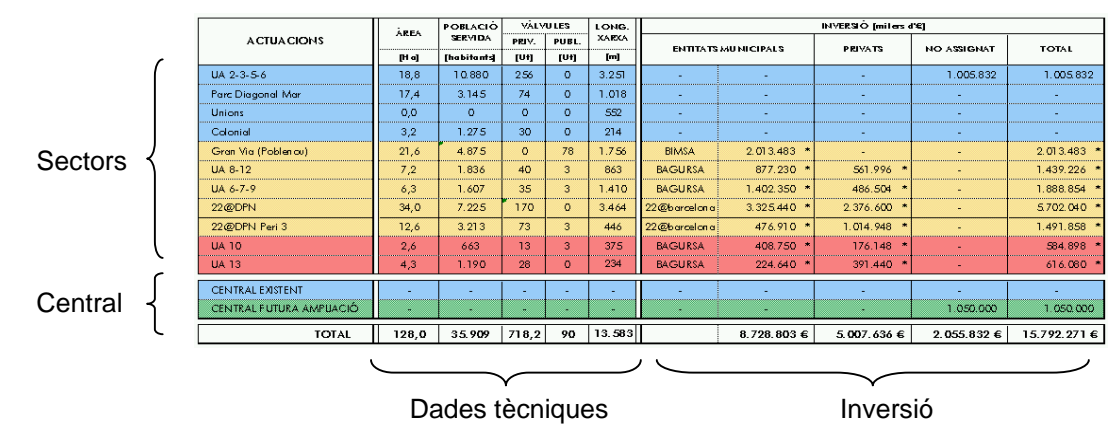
| ACTUACIONS | ÀREA [Ha] | POBLACIÓ SERVIDA [habitants] | VÀLVULES PRIV. [Ut] | VÀLVULES PUBL. [Ut] | LONG. XARXA [m] | INVERSIÓ [milers d'€] ENTITATS MUNICIPALS | | PRIVATS | NO ASSIGNAT | TOTAL |
|---|---|---|---|---|---|---|---|---|---|---|
| UA 2-3-5-6 | 18,8 | 10.880 | 256 | 0 | 3.251 | - | - | - | 1.005.832 | 1.005.832 |
| Parc Diagonal Mar | 17,4 | 3.145 | 74 | 0 | 1.018 | - | - | - | - | - |
| Unions | 0,0 | 0 | 0 | 0 | 552 | - | - | - | - | - |
| Colonial | 3,2 | 1.275 | 30 | 0 | 214 | - | - | - | - | - |
| Gran Via (Poblenou) | 21,6 | 4.875 | 0 | 78 | 1.756 | BIMSA | 2.013.483 * | - | - | 2.013.483 * |
| UA 8-12 | 7,2 | 1.836 | 40 | 3 | 863 | BAGURSA | 877.230 * | 561.996 * | - | 1.439.226 * |
| UA 6-7-9 | 6,3 | 1.607 | 35 | 3 | 1.410 | BAGURSA | 1.402.350 * | 486.504 * | - | 1.888.854 * |
| 22@DPN | 34,0 | 7.225 | 170 | 0 | 3.464 | 22@barcelona | 3.325.440 * | 2.376.600 * | - | 5.702.040 * |
| 22@DPN Peri 3 | 12,6 | 3.213 | 73 | 3 | 446 | 22@barcelona | 476.910 * | 1.014.948 * | - | 1.491.858 * |
| UA 10 | 2,6 | 663 | 13 | 3 | 375 | BAGURSA | 408.750 * | 176.148 * | - | 584.898 * |
| UA 13 | 4,3 | 1.190 | 28 | 0 | 234 | BAGURSA | 224.640 * | 391.440 * | - | 616.080 * |
| CENTRAL EXISTENT | - | - | - | - | - | - | - | - | - | - |
| CENTRAL FUTURA AMPLIACIÓ | - | - | - | - | - | - | - | - | 1.050.000 | 1.050.000 |
| TOTAL | 128,0 | 35.909 | 718,2 | 90 | 13.583 | | 8.728.803 € | 5.007.636 € | 2.055.832 € | 15.792.271 € |

Sectors

Central

Dades tècniques

Inversió